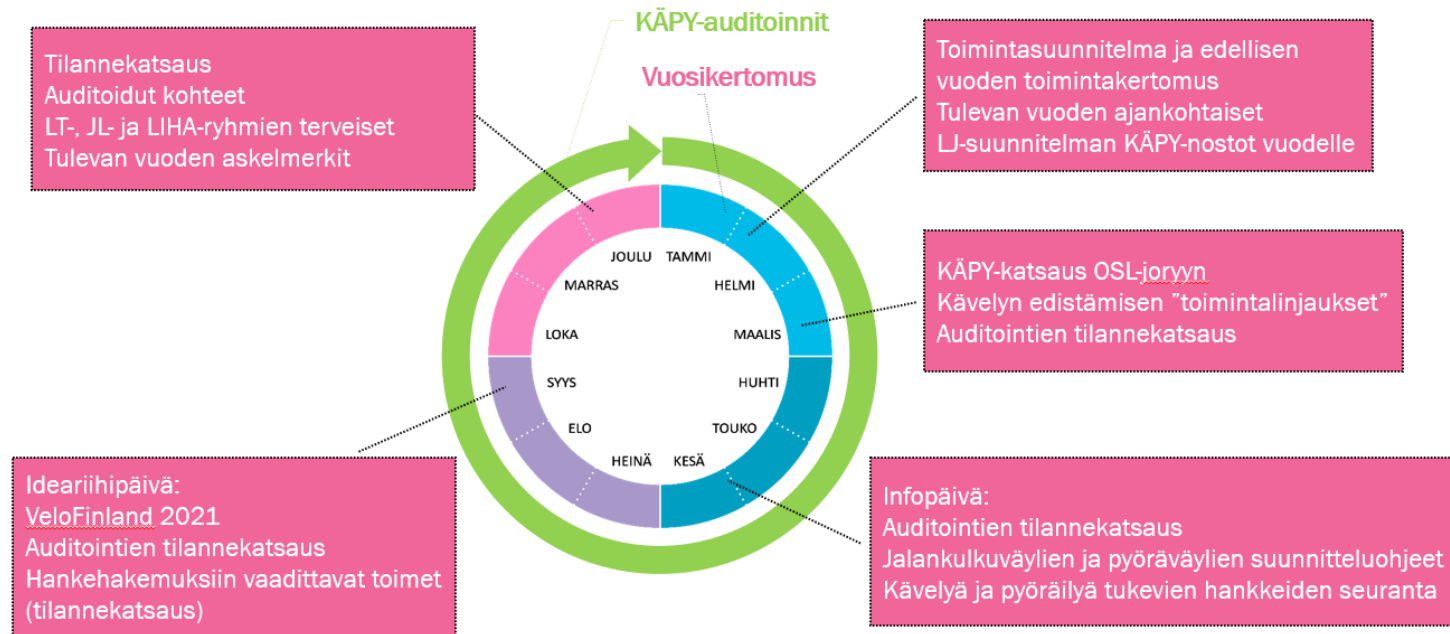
KÄPY-auditoinnit

Vuosikertomus

Tilannekatsaus
Auditoidut kohteet
LT-, JL- ja LIHA-ryhmien terveiset
Tulevan vuoden askelmerkit

Toimintasuunnitelma ja edellisen vuoden toimintakertomus
Tulevan vuoden ajankohtaiset
LJ-suunnitelman KÄPY-nostot vuodelle

KÄPY-katsaus OSL-joryyn
Kävelyn edistämisen "toimintalinjaukset"
Auditointien tilannekatsaus

JOULU
TAMMI
MARRAS
HELMI
LOKA
MAALIS
SYYS
HUHTI
ELO
TOUKO
HEINÄ
KESÄ

Ideariihipäivä:
VeloFinland 2021
Auditointien tilannekatsaus
Hankehakemuksiin vaadittavat toimet (tilannekatsaus)

Infopäivä:
Auditointien tilannekatsaus
Jalankulkuväylien ja pyöräväylien suunnitteluohjeet
Kävelyä ja pyöräilyä tukevien hankkeiden seuranta